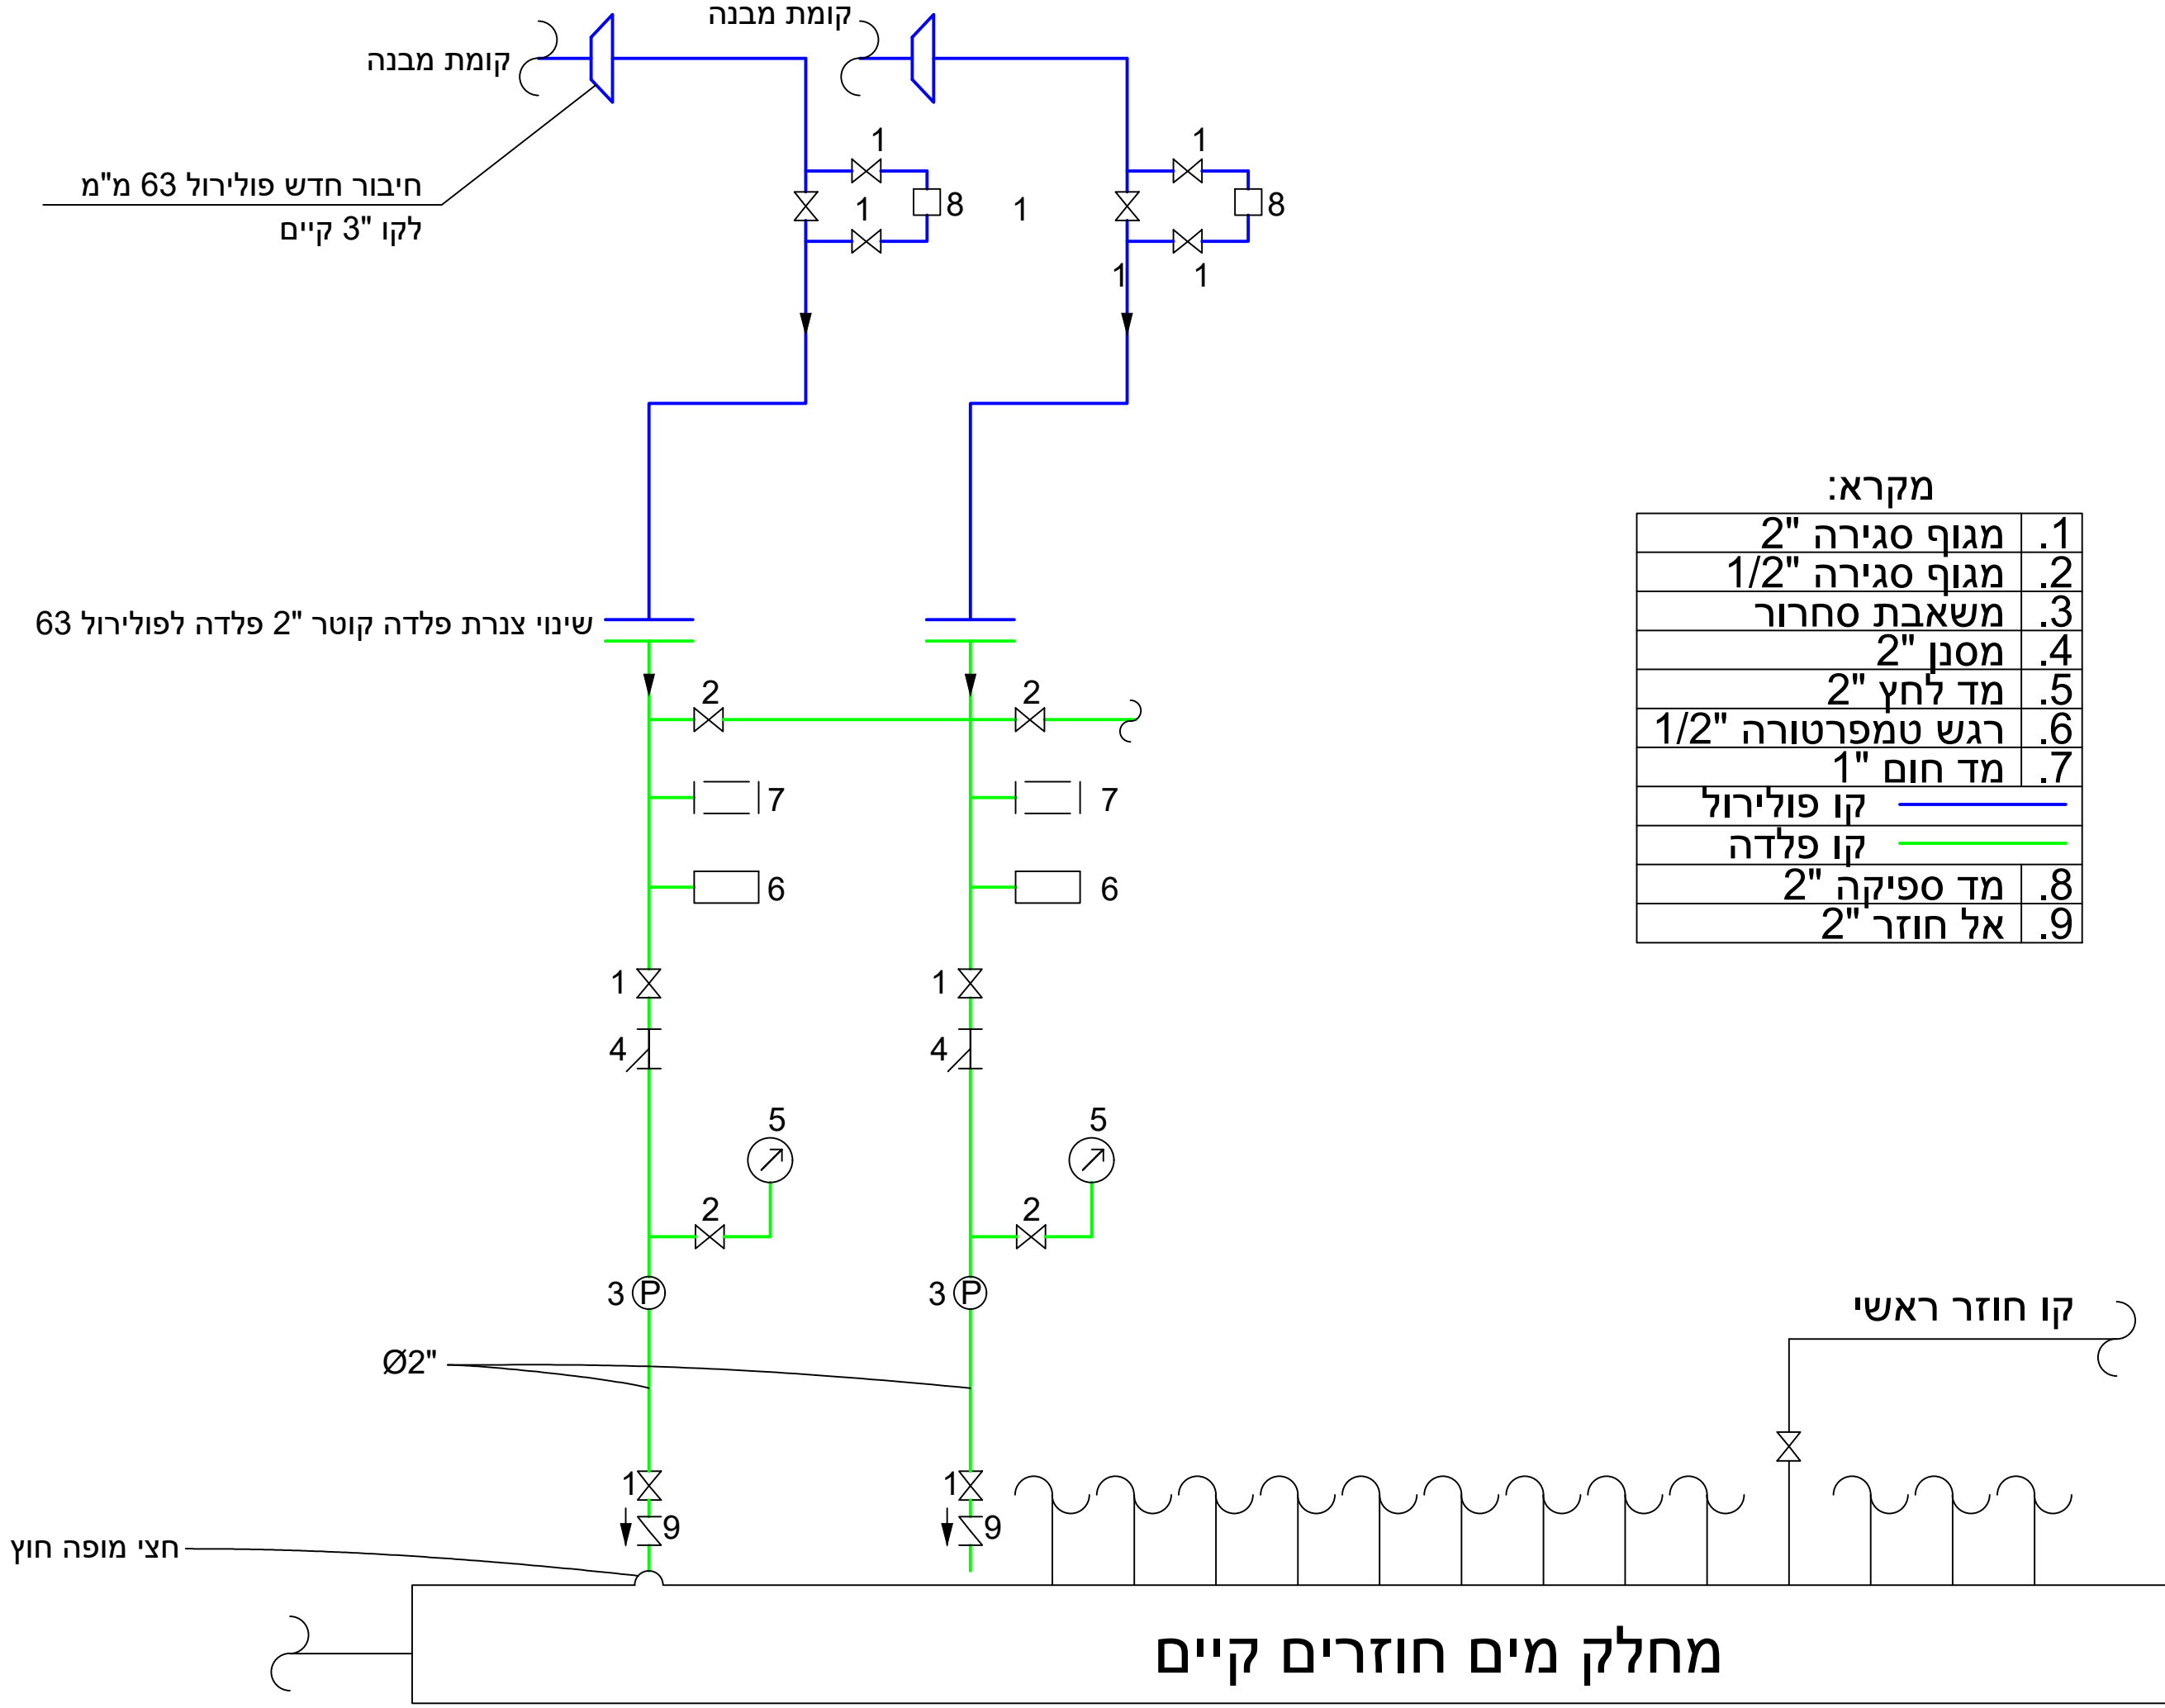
קומת מבנה
קומת מבנה
חיבור חדש פולירול 63 מ"מ
לקו "3 קיים
1
1
8
1
1
8
1
1
מקרא:

| .1 | מגוף סגירה "2 |
|---|---|
| .2 | מגוף סגירה "1/2 |
| .3 | משאבת סחרור |
| .4 | מסנן "2 |
| .5 | מד לחץ "2 |
| .6 | רגש טמפרטורה "1/2 |
| .7 | מד חום "1 |
| | קו פולירול |
| | קו פלדה |
| .8 | מד ספיקה "2 |
| .9 | אל חוזר "2 |

שינוי צנרת פלדה קוטר "2 פלדה לפולירול 63
2
2
7
7
6
6
1
1
4
4
5
5
2
2
3 P
3 P
Ø2"
קו חוזר ראשי
1
9
1
9
חצי מופה חוץ
מחלק מים חוזרים קיים